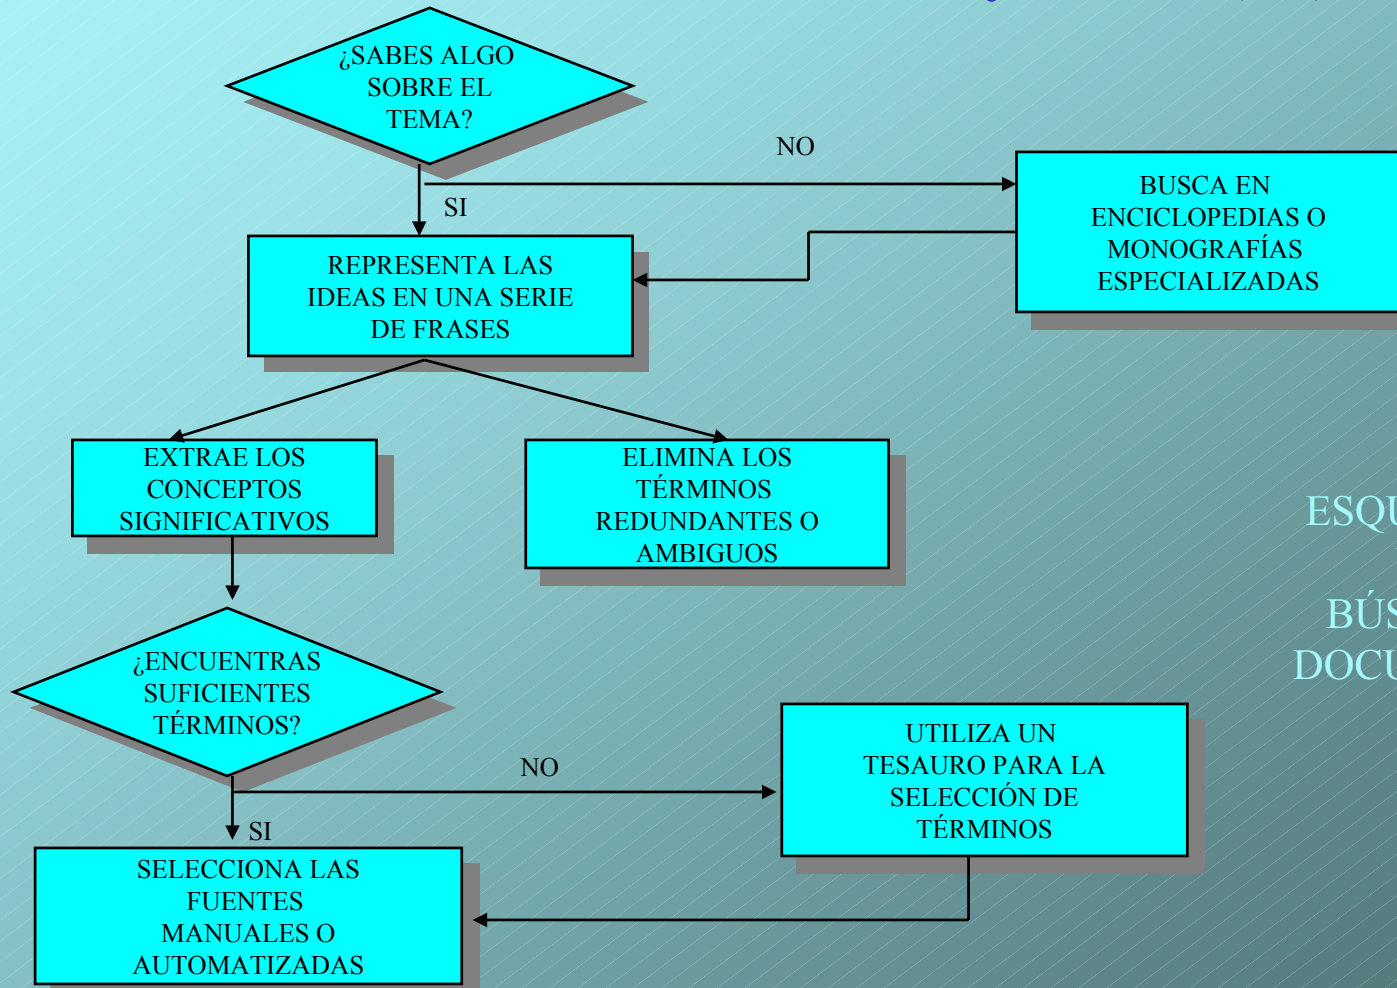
¿SABES ALGO SOBRE EL TEMA?

NO

SI

BUSCA EN ENCICLOPEDIAS O MONOGRAFÍAS ESPECIALIZADAS

REPRESENTA LAS IDEAS EN UNA SERIE DE FRASES

EXTRAE LOS CONCEPTOS SIGNIFICATIVOS

ELIMINA LOS TÉRMINOS REDUNDANTES O AMBIGUOS

ESQ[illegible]

BÚS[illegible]
DOCU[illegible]

¿ENCUENTRAS SUFICIENTES TÉRMINOS?

NO

SI

UTILIZA UN TESAURO PARA LA SELECCIÓN DE TÉRMINOS

SELECCIONA LAS FUENTES MANUALES O AUTOMATIZADAS